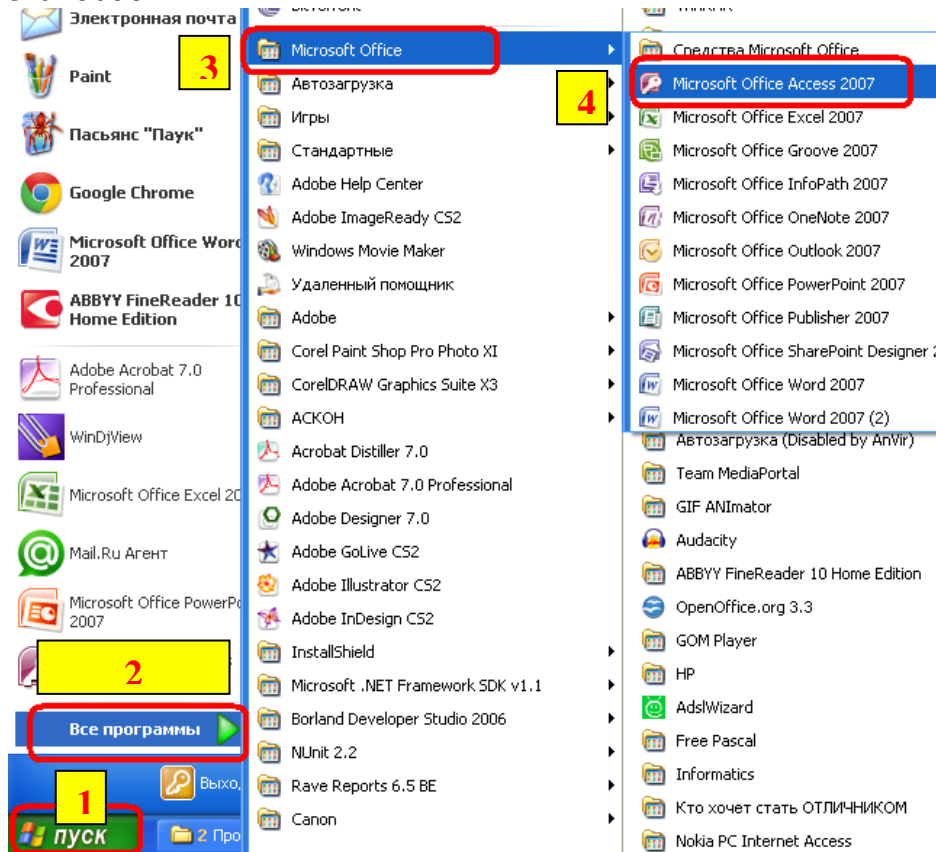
Электронная почта
Paint
Пасьянс "Паук"
Google Chrome
Microsoft Office Word 2007
ABBYY FineReader 10 Home Edition
Adobe Acrobat 7.0 Professional
WinDjView
Microsoft Office Excel 20
Mail.Ru Агент
Microsoft Office PowerPo 2007
2
Все программы
1
пуск
Выхо
2 Про

3
Microsoft Office
Автозагрузка
Игры
Стандартные
Adobe Help Center
Adobe ImageReady CS2
Windows Movie Maker
Удаленный помощник
Adobe
Corel Paint Shop Pro Photo XI
CorelDRAW Graphics Suite X3
АСКОН
Acrobat Distiller 7.0
Adobe Acrobat 7.0 Professional
Adobe Designer 7.0
Adobe GoLive CS2
Adobe Illustrator CS2
Adobe InDesign CS2
InstallShield
Microsoft .NET Framework SDK v1.1
Borland Developer Studio 2006
NUnit 2.2
Rave Reports 6.5 BE
Canon

Средства Microsoft Office
4
Microsoft Office Access 2007
Microsoft Office Excel 2007
Microsoft Office Groove 2007
Microsoft Office InfoPath 2007
Microsoft Office OneNote 2007
Microsoft Office Outlook 2007
Microsoft Office PowerPoint 2007
Microsoft Office Publisher 2007
Microsoft Office SharePoint Designer 2
Microsoft Office Word 2007
Microsoft Office Word 2007 (2)
Автозагрузка (Disabled by AnVir)
Team MediaPortal
GIF ANImator
Audacity
ABBYY FineReader 10 Home Edition
OpenOffice.org 3.3
GOM Player
HP
AdslWizard
Free Pascal
Informatics
Кто хочет стать ОТЛИЧНИКОМ
Nokia PC Internet Access